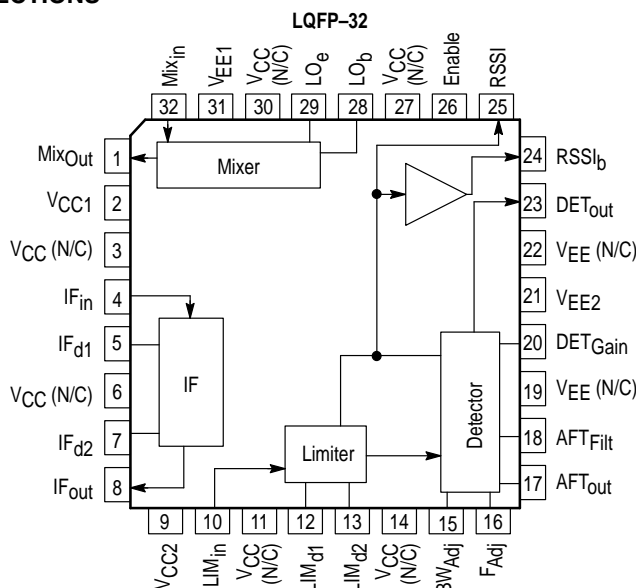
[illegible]TIONS

LQFP–32

$Mix_{in}$ $V_{EE1}$ $V_{CC}$ (N/C) $LO_e$ $LO_b$ $V_{CC}$ (N/C) Enable RSSI

32 31 30 29 28 27 26 25

$Mix_{Out}$ 1

$V_{CC1}$ 2

$V_{CC}$ (N/C) 3

$IF_{in}$ 4

$IF_{d1}$ 5

$V_{CC}$ (N/C) 6

$IF_{d2}$ 7

$IF_{out}$ 8

Mixer

IF

Limiter

Detector

24 $RSSI_b$

23 $DET_{out}$

22 $V_{EE}$ (N/C)

21 $V_{EE2}$

20 $DET_{Gain}$

19 $V_{EE}$ (N/C)

18 $AFT_{Filt}$

17 $AFT_{out}$

9 10 11 12 13 14 15 16

$V_{CC2}$ $LIM_{in}$ $V_{CC}$ (N/C) $LIM_{d1}$ $LIM_{d2}$ $V_{CC}$ (N/C) $BW_{Adj}$ $F_{Adj}$